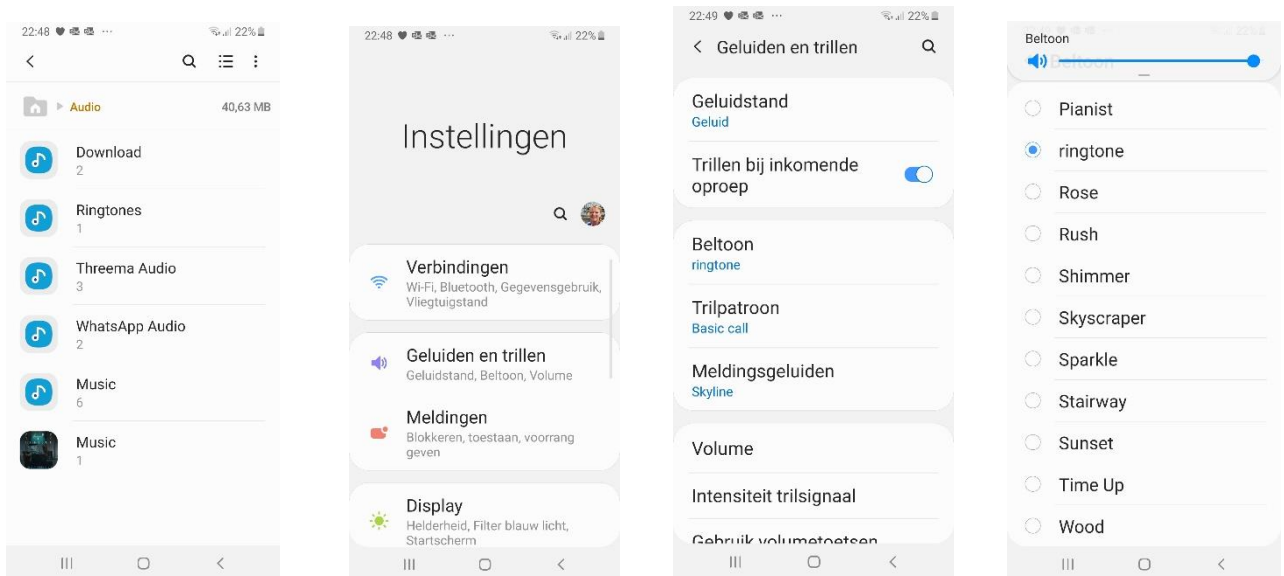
22:48 ··· 22%

Audio 40,63 MB

Download
2

Ringtones
1

Threema Audio
3

WhatsApp Audio
2

Music
6

Music
1

22:48 ··· 22%

Instellingen

Verbindingen
Wi-Fi, Bluetooth, Gegevensgebruik, Vliegtuigstand

Geluiden en trillen
Geluidstand, Beltoon, Volume

Meldingen
Blokkeren, toestaan, voorrang geven

Display
Helderheid, Filter blauw licht, Startscherm

22:49 ··· 22%

Geluiden en trillen

Geluidstand
Geluid

Trillen bij inkomende oproep

Beltoon
ringtone

Trilpatroon
Basic call

Meldingsgeluiden
Skyline

Volume

Intensiteit trilsignaal

Gebruik volumetoetsen

Beltoon

Pianist
ringtone
Rose
Rush
Shimmer
Skyscraper
Sparkle
Stairway
Sunset
Time Up
Wood